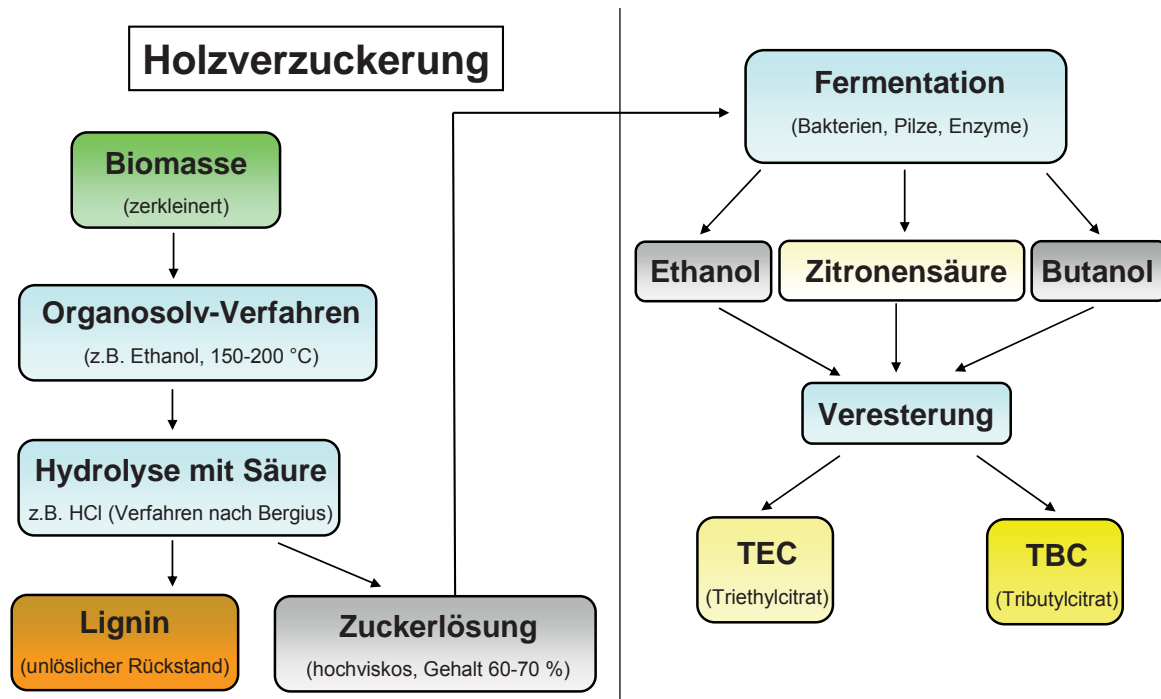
Holzverzuckerung

Biomasse
(zerkleinert)

Organosolv-Verfahren
(z.B. Ethanol, 150-200 °C)

Hydrolyse mit Säure
z.B. HCl (Verfahren nach Bergius)

Lignin
(unlöslicher Rückstand)

Zuckerlösung
(hochviskos, Gehalt 60-70 %)

Fermentation
(Bakterien, Pilze, Enzyme)

Ethanol

Zitronensäure

Butanol

Veresterung

TEC
(Triethylcitrat)

TBC
(Tributylcitrat)